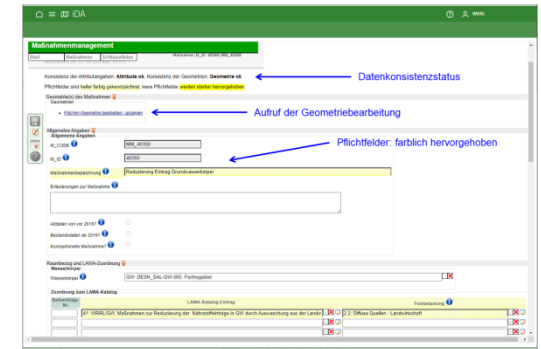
iDA

WWRL

Maßnahmenmanagement

Start | Maßnahmen | Schlüssellisten

Maßnahme M_ID 46500_MM_46500

Konsistenz der Attributangaben: Attribute ok, Konsistenz der Geometrien: Geometrie ok

Datenkonsistenzstatus

Pflichtfelder sind heller farbig gekennzeichnet, leere Pflichtfelder werden stärker hervorgehoben

Geometrie(n) des Maßnahmen

Geometrien

Flächen-Geometrie bearbeiten / anzeigen

Aufruf der Geometriebearbeitung

Allgemeine Angaben

Allgemeine Angaben

Pflichtfelder: farblich hervorgehoben

M_CODE MM_46500

M_ID 46500

Maßnahmenbezeichnung Reduzierung Eintrag Grundwasserkörper

Erläuterungen zur Maßnahme

Altdaten vor 2016?

Bestandsdaten ab 2016?

Konzeptionelle Maßnahme?

Raumbezug und LAWA-Zuordnung

Wasserkörper

Wasserkörper GW: DESN_SAL-GW-060: Parthegebiet

Zuordnung zum LAWA-Katalog

Reihenfolge Nr. | LAWA-Katalog Eintrag | Fernbelastung

41: WRRL/GW: Maßnahmen zur Reduzierung der Nährstoffeinträge in GW durch Auswaschung aus der Landw | 2.2: Diffuse Quellen - Landwirtschaft